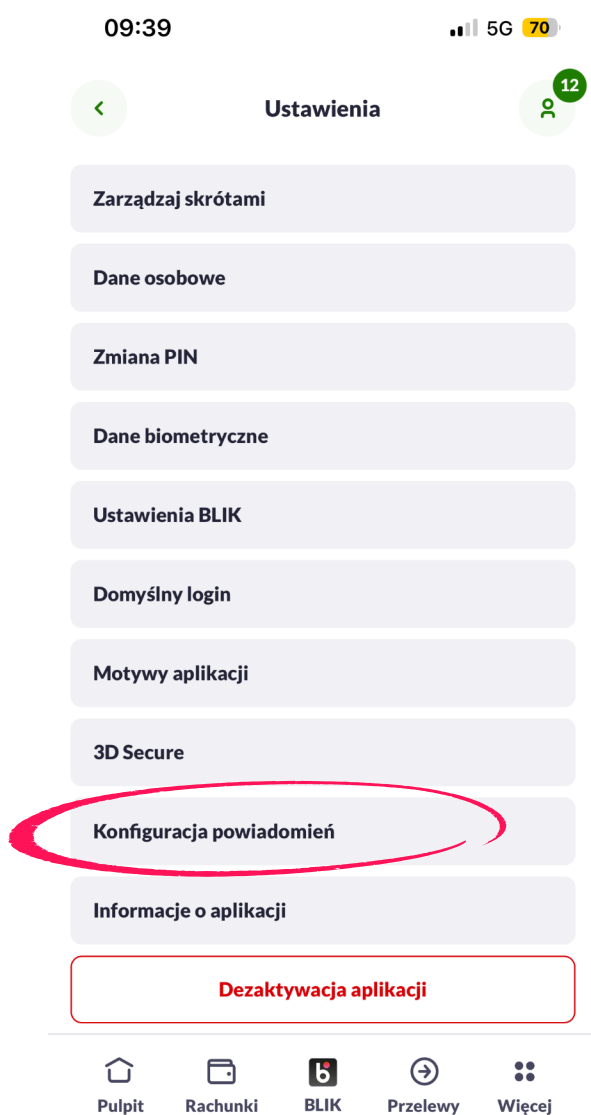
09:39 5G 70

Ustawienia

12

Zarządzaj skrótami

Dane osobowe

Zmiana PIN

Dane biometryczne

Ustawienia BLIK

Domyślny login

Motywy aplikacji

3D Secure

Konfiguracja powiadomień

Informacje o aplikacji

Dezaktywacja aplikacji

Pulpit Rachunki BLIK Przelewy Więcej